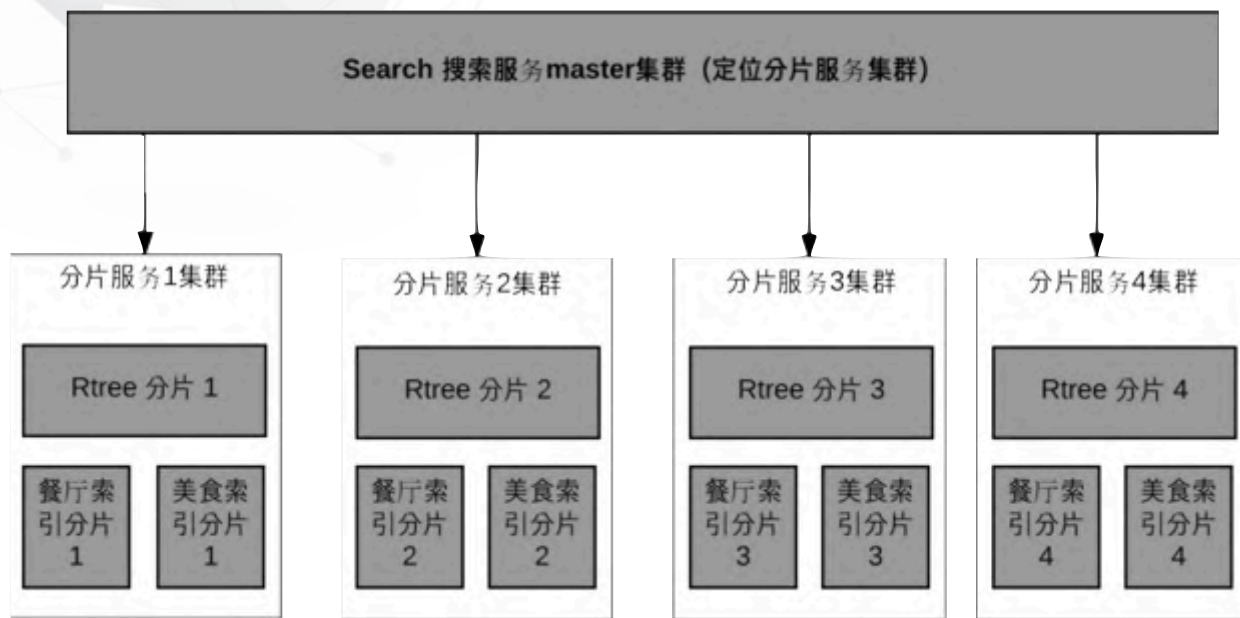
Search 搜索服务master集群（定位分片服务集群）

分片服务1集群

Rtree 分片 1

餐厅索引分片1

美食索引分片1

分片服务2集群

Rtree 分片 2

餐厅索引分片2

美食索引分片2

分片服务3集群

Rtree 分片 3

餐厅索引分片3

美食索引分片3

分片服务4集群

Rtree 分片 4

餐厅索引分片4

美食索引分片4